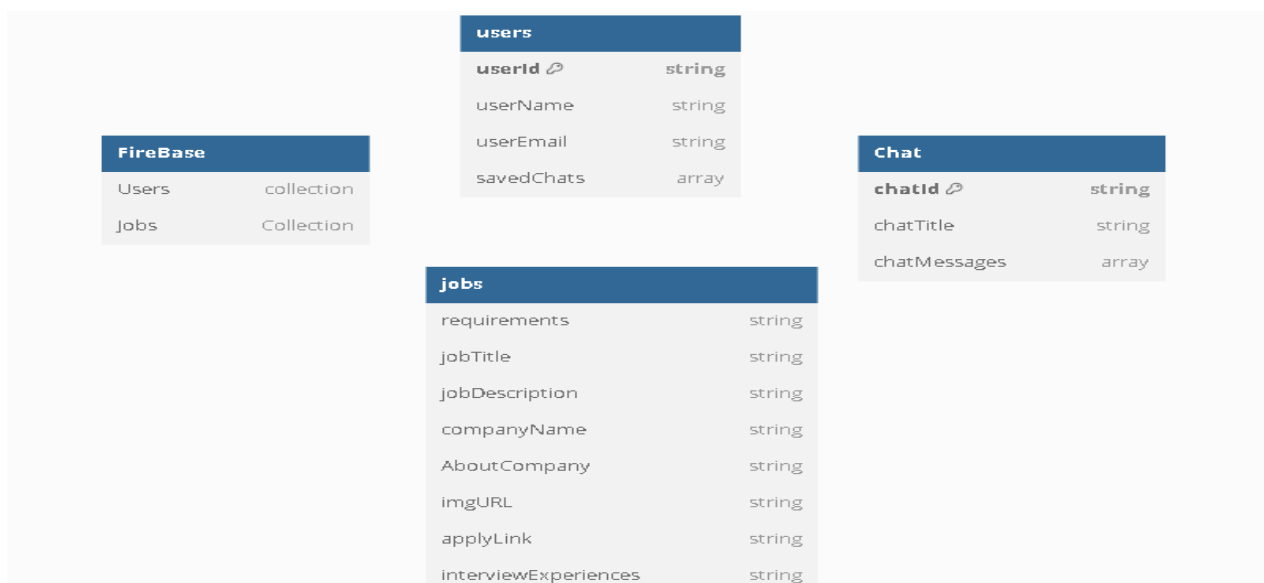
users

| userId | string |
|---|---|
| userName | string |
| userEmail | string |
| savedChats | array |

FireBase

| Users | collection |
|---|---|
| Jobs | Collection |

Chat

| chatId | string |
|---|---|
| chatTitle | string |
| chatMessages | array |

jobs

| requirements | string |
|---|---|
| jobTitle | string |
| jobDescription | string |
| companyName | string |
| AboutCompany | string |
| imgURL | string |
| applyLink | string |
| interviewExperiences | string |